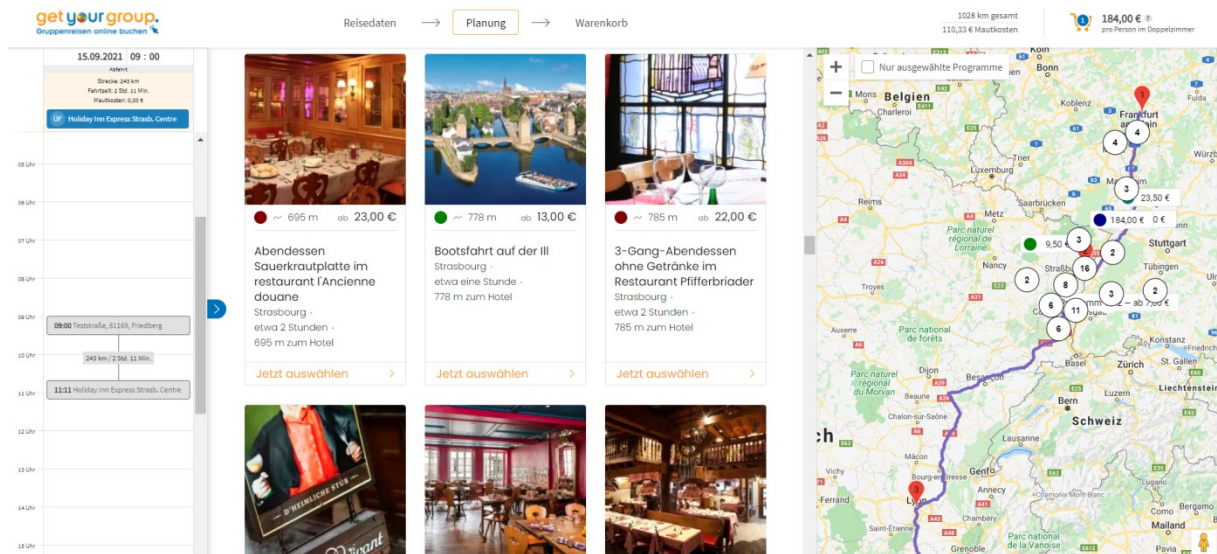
get your group.
Gruppenreisen online buchen

Reisedaten → Planung → Warenkorb

1028 km gesamt
110,33 € Mautkosten

184,00 €
pro Person im Doppelzimmer

15.09.2021 09 : 00
Abfahrt
Strecke: 243 km
Fahrzeit: 2 Std. 11 Min.
Mautkosten: 0,00 €

Holiday Inn Express Strasb. Centre

05 Uhr
06 Uhr
07 Uhr
08 Uhr
09 Uhr
09:00 Teststraße, 61169, Friedberg
10 Uhr
243 km / 2 Std. 11 Min.
11 Uhr
11:11 Holiday Inn Express Strasb. Centre
12 Uhr
13 Uhr
14 Uhr
15 Uhr

~ 695 m ab 23,00 €
Abendessen Sauerkrautplatte im restaurant l'Ancienne douane
Strasbourg - etwa 2 Stunden - 695 m zum Hotel
Jetzt auswählen

~ 778 m ab 13,00 €
Bootsfahrt auf der Ill
Strasbourg - etwa eine Stunde - 778 m zum Hotel
Jetzt auswählen

~ 785 m ab 22,00 €
3-Gang-Abendessen ohne Getränke im Restaurant Pfifferbriader
Strasbourg - etwa 2 Stunden - 785 m zum Hotel
Jetzt auswählen

D'HEIMLICHE STUB

Nur ausgewählte Programme
Belgien
Mons
Charleroi
Koblenz
Frankfurt
Bonn
Köln
Luxemburg
Saarbrücken
Reims
Metz
Parc naturel régional de Lorraine
Nancy
Straßburg
Stuttgart
Tübingen
Troyes
Parc national de forêts
Auxerre
Dijon
Basel
Zürich
Konstanz
St. Gallen
Liechtenstein
Bern
Schweiz
Parc naturel régional du Morvan
Chalon-sur-Saône
Lausanne
Genf
Annecy
Vichy
Bourg-en-Bresse
Lyon
Saint-Étienne
Chambéry
Grenoble
Mailand
Parc national de la Vanoise
Ferrand
23,50 €
184,00 € 0 €
9,50 €
ab 7,00 €
1 4 4 3 3 2 16 2 8 6 11 6 3 2 2